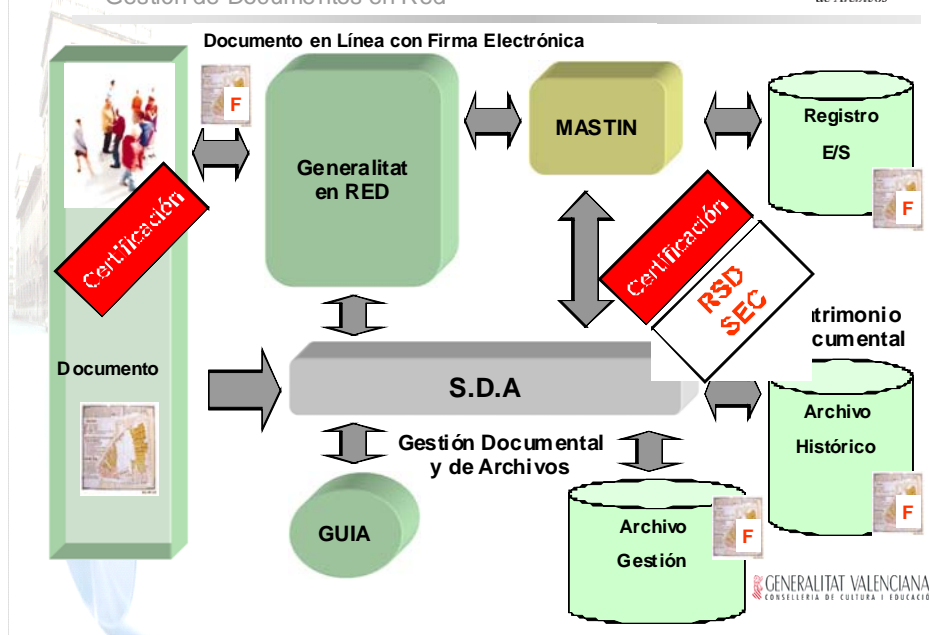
Gestión de Documentos en Red

de Archivos

Documento en Línea con Firma Electrónica

F

Generalitat en RED

MASTIN

Registro E/S

F

Certificación

Certificación

RSD SEC

trimonio cumental

Documento

S.D.A

Archivo Histórico

Gestión Documental y de Archivos

F

GUIA

Archivo Gestión

F

GENERALITAT VALENCIANA
CONSELLERIA DE CULTURA I EDUCACIÓ